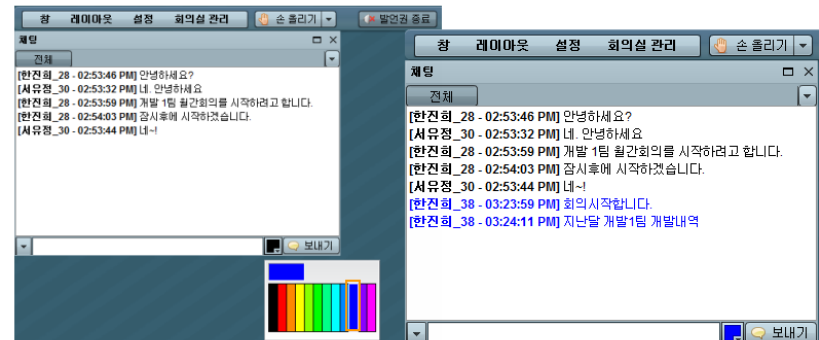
창 레이아웃 설정 회의실 관리 손 올리기 발언권 종료

채팅

전체

[한진희_28 - 02:53:46 PM] 안녕하세요?
[서유정_30 - 02:53:32 PM] 네. 안녕하세요
[한진희_28 - 02:53:59 PM] 개발 1팀 월간회의를 시작하려고 합니다.
[한진희_28 - 02:54:03 PM] 잠시후에 시작하겠습니다.
[서유정_30 - 02:53:44 PM] 네~!

보내기

창 레이아웃 설정 회의실 관리 손 올리기

채팅

전체

[한진희_28 - 02:53:46 PM] 안녕하세요?
[서유정_30 - 02:53:32 PM] 네. 안녕하세요
[한진희_28 - 02:53:59 PM] 개발 1팀 월간회의를 시작하려고 합니다.
[한진희_28 - 02:54:03 PM] 잠시후에 시작하겠습니다.
[서유정_30 - 02:53:44 PM] 네~!
[한진희_38 - 03:23:59 PM] 회의시작합니다.
[한진희_38 - 03:24:11 PM] 지난달 개발1팀 개발내역

보내기